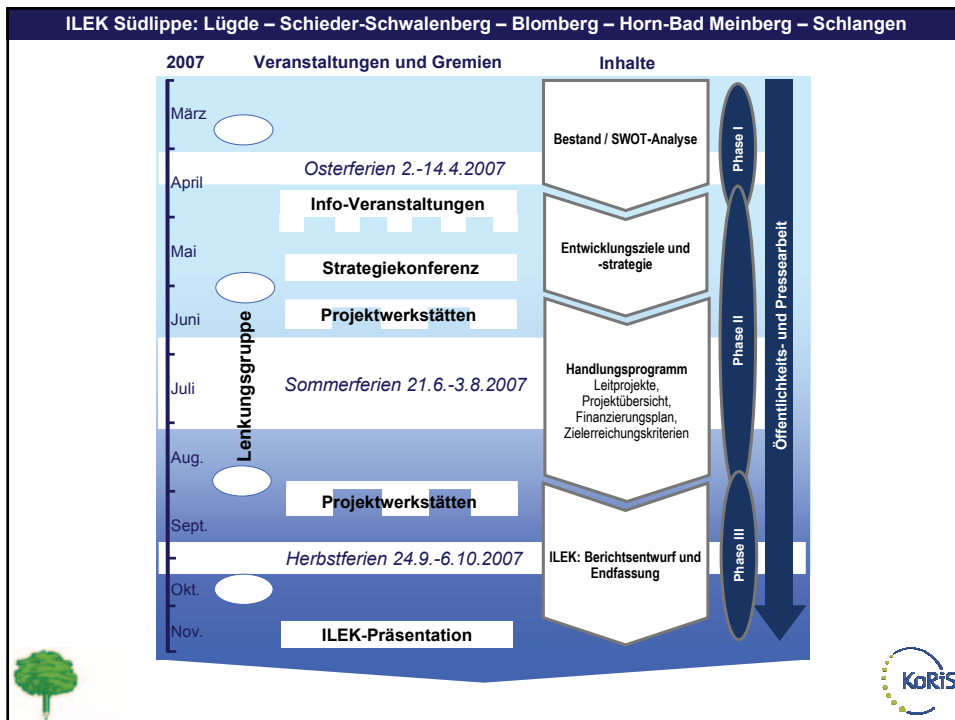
ILEK Südlippe: Lügde – Schieder-Schwalenberg – Blomberg – Horn-Bad Meinberg – Schlangen

2007 Veranstaltungen und Gremien

Inhalte

März

Osterferien 2.-14.4.2007

April

Info-Veranstaltungen

Mai

Strategiekonferenz

Juni

Projektwerkstätten

Juli

Sommerferien 21.6.-3.8.2007

Aug.

Lenkungsgruppe

Projektwerkstätten

Sept.

Herbstferien 24.9.-6.10.2007

Okt.

Nov.

ILEK-Präsentation

Bestand / SWOT-Analyse

Entwicklungsziele und -strategie

Handlungsprogramm
Leitprojekte, Projektübersicht, Finanzierungsplan, Zielerreichungskriterien

ILEK: Berichtsentwurf und Endfassung

Phase I

Phase II

Phase III

Öffentlichkeits- und Pressearbeit

KoRiS